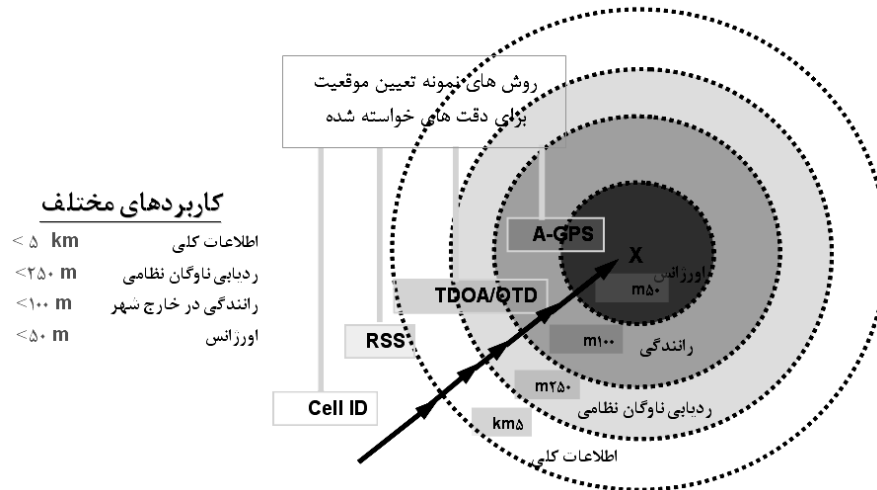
روش های نمونه تعیین موقعیت
برای دقت های خواسته شده

کاربردهای مختلف
اطلاعات کلی $< ۵$ km
ردیابی ناوگان نظامی $<۲۵۰$ m
رانندگی در خارج شهر $<۱۰۰$ m
اورژانس $<۵۰$ m

A-GPS
X
اورژانس
m۵۰
TDOA/OTD
RSS
m۱۰۰
رانندگی
m۲۵۰
ردیابی ناوگان نظامی
Cell ID
km۵
اطلاعات کلی